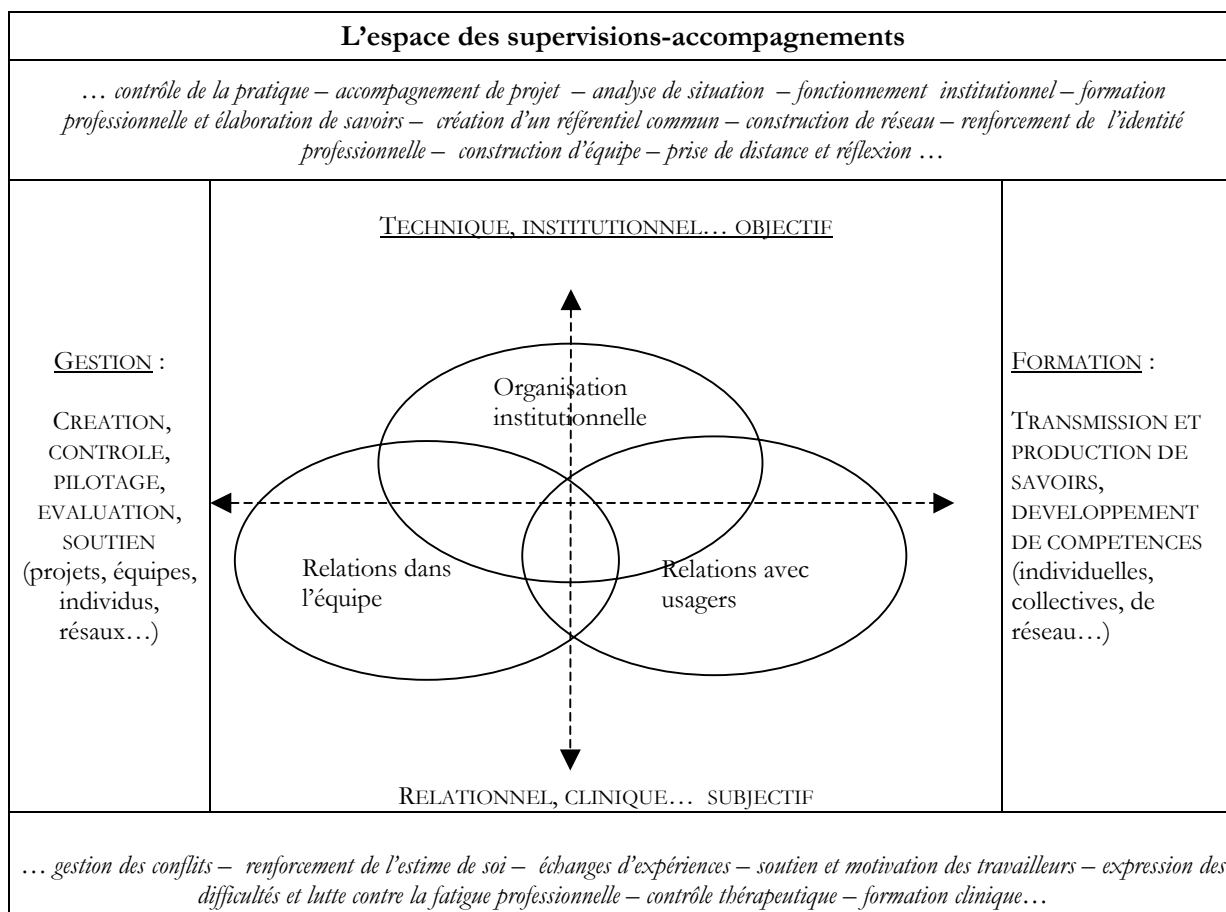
L'espace des supervisions-accompagnements

… contrôle de la pratique – accompagnement de projet – analyse de situation – fonctionnement institutionnel – formation professionnelle et élaboration de savoirs – création d'un référentiel commun – construction de réseau – renforcement de l'identité professionnelle – construction d'équipe – prise de distance et réflexion …

GESTION :

CREATION, CONTROLE, PILOTAGE, EVALUATION, SOUTIEN (projets, équipes, individus, résaux…)

TECHNIQUE, INSTITUTIONNEL… OBJECTIF

Organisation institutionnelle

Relations dans l'équipe

Relations avec usagers

RELATIONNEL, CLINIQUE… SUBJECTIF

FORMATION :

TRANSMISSION ET PRODUCTION DE SAVOIRS, DEVELOPPEMENT DE COMPETENCES (individuelles, collectives, de réseau…)

… gestion des conflits – renforcement de l'estime de soi – échanges d'expériences – soutien et motivation des travailleurs – expression des difficultés et lutte contre la fatigue professionnelle – contrôle thérapeutique – formation clinique…